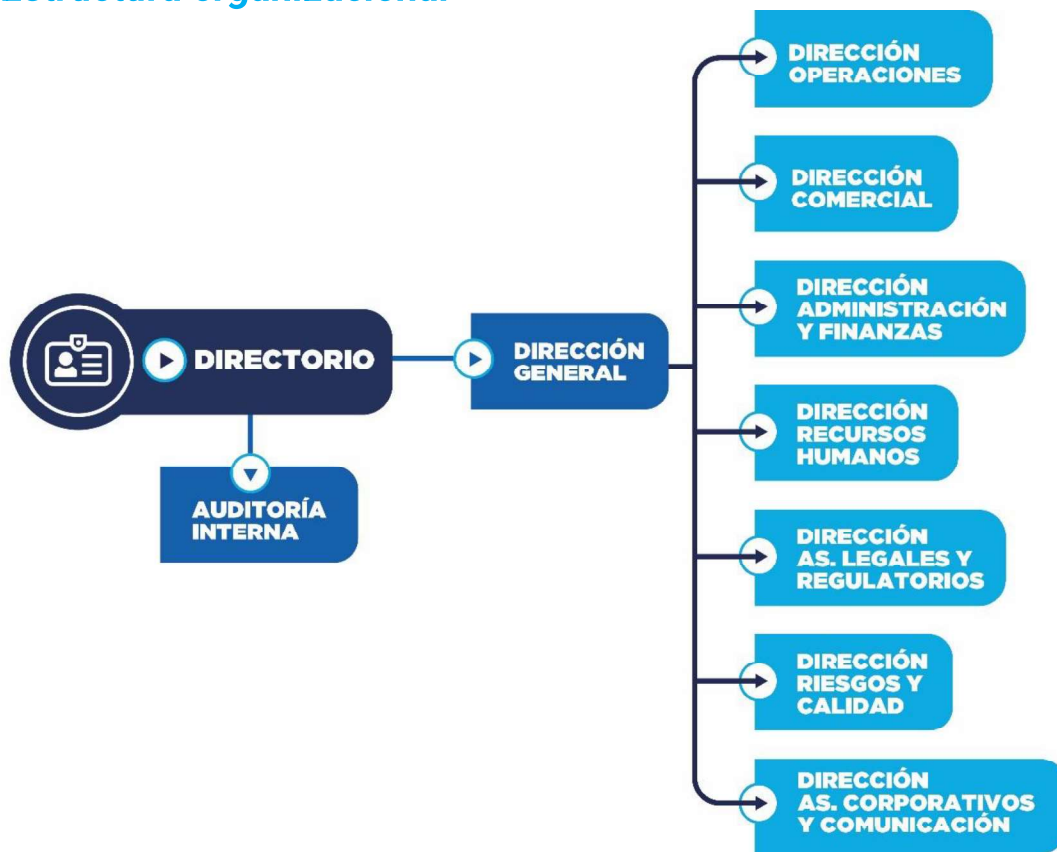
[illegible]

DIRECTORIO

AUDITORÍA INTERNA

DIRECCIÓN GENERAL

DIRECCIÓN OPERACIONES

DIRECCIÓN COMERCIAL

DIRECCIÓN ADMINISTRACIÓN Y FINANZAS

DIRECCIÓN RECURSOS HUMANOS

DIRECCIÓN AS. LEGALES Y REGULATORIOS

DIRECCIÓN RIESGOS Y CALIDAD

DIRECCIÓN AS. CORPORATIVOS Y COMUNICACIÓN